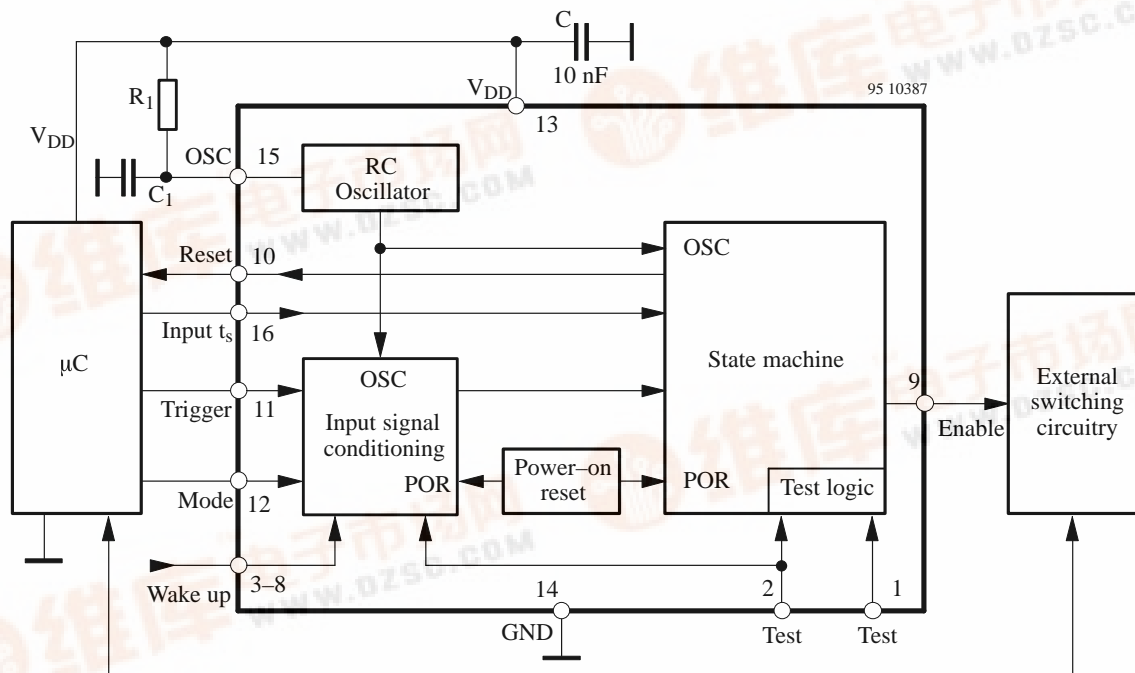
C
10 nF
95 10387
$V_{DD}$
13
$R_1$
$V_{DD}$
OSC
15
RC Oscillator
$C_1$
OSC
Reset
10
Input $t_s$
16
μC
OSC
State machine
9
Trigger
11
Input signal conditioning
External switching circuitry
Enable
Mode
12
POR
Power–on reset
POR
Test logic
Wake up
3–8
14
2
1
GND
Test
Test